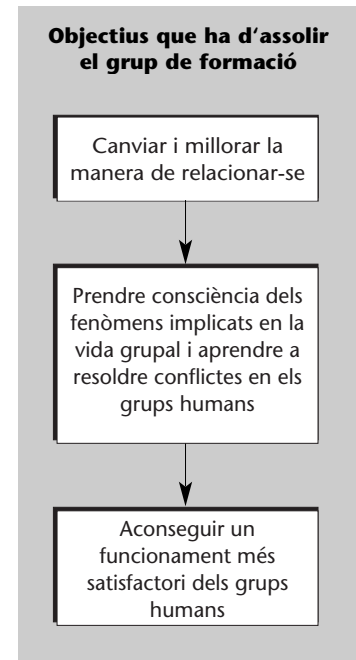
**Objectius que ha d'assolir el grup de formació**

Canviar i millorar la manera de relacionar-se

Prendre consciència dels fenòmens implicats en la vida grupal i aprendre a resoldre conflictes en els grups humans

Aconseguir un funcionament més satisfactori dels grups humans